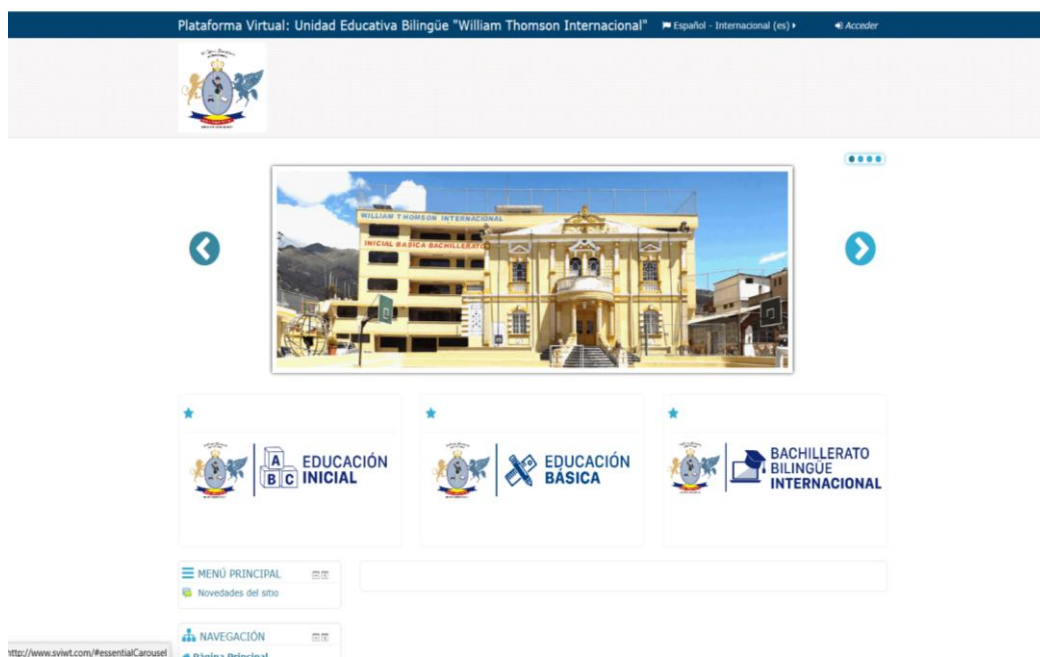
Plataforma Virtual: Unidad Educativa Bilingüe "William Thomson Internacional" Español - Internacional (es) ▸ Acceder

WILLIAM THOMSON INTERNACIONAL
INICIAL BÁSICA BACHILLERATO

A B C EDUCACIÓN INICIAL

EDUCACIÓN BÁSICA

BACHILLERATO BILINGÜE INTERNACIONAL

MENÚ PRINCIPAL
Novedades del sitio

NAVEGACIÓN
Página Principal

http://www.sviwt.com/#essentialCarousel